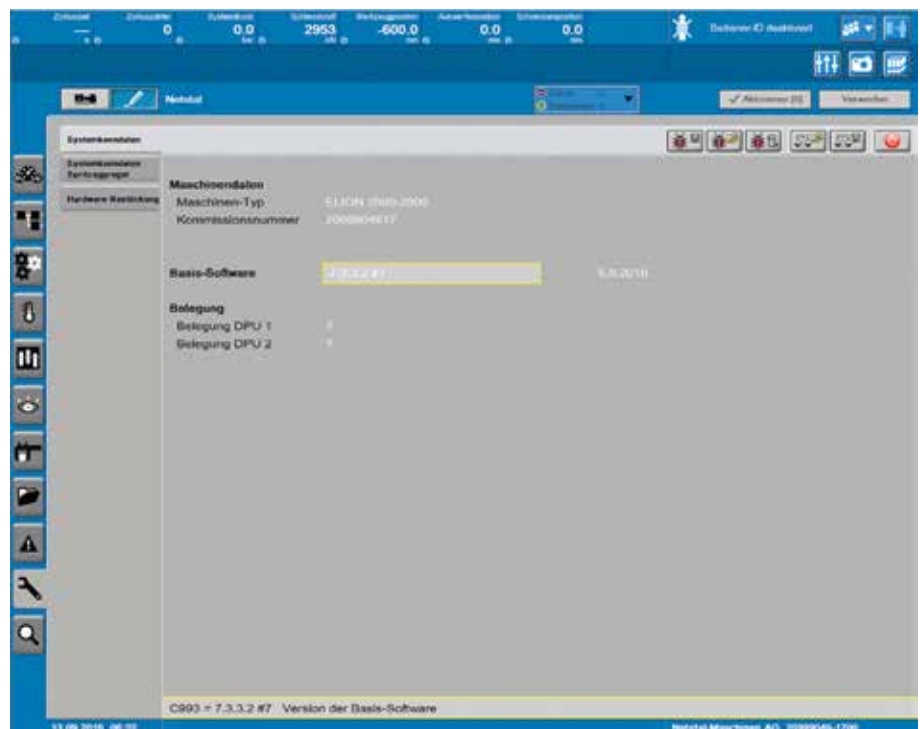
Zykluszeit — s | Zyklusszähler 0 | Systemdruck 0.0 bar | Schneckendrehzahl 2953 1/min | Werkzeugposition -600.0 mm | Auswerferposition 0.0 mm | Schneckenposition 0.0 mm

Bediener-ID deaktiviert

Netstal

Aktivieren [5] | Verwerfen

Systemkenndaten

Systemkenndaten Zuordnungen

Hardware Bestückung

Maschinendaten
Maschinen-Typ ELION 2800-2000
Kommissionsnummer 2068904817

Basis-Software 7.3.3.2 #7 6.6.2016

Belegung
Belegung DPU 1 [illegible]
Belegung DPU 2 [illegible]

C993 = 7.3.3.2 #7 Version der Basis-Software

13.09.2016 08:32

Netstal-Maschinen AG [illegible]